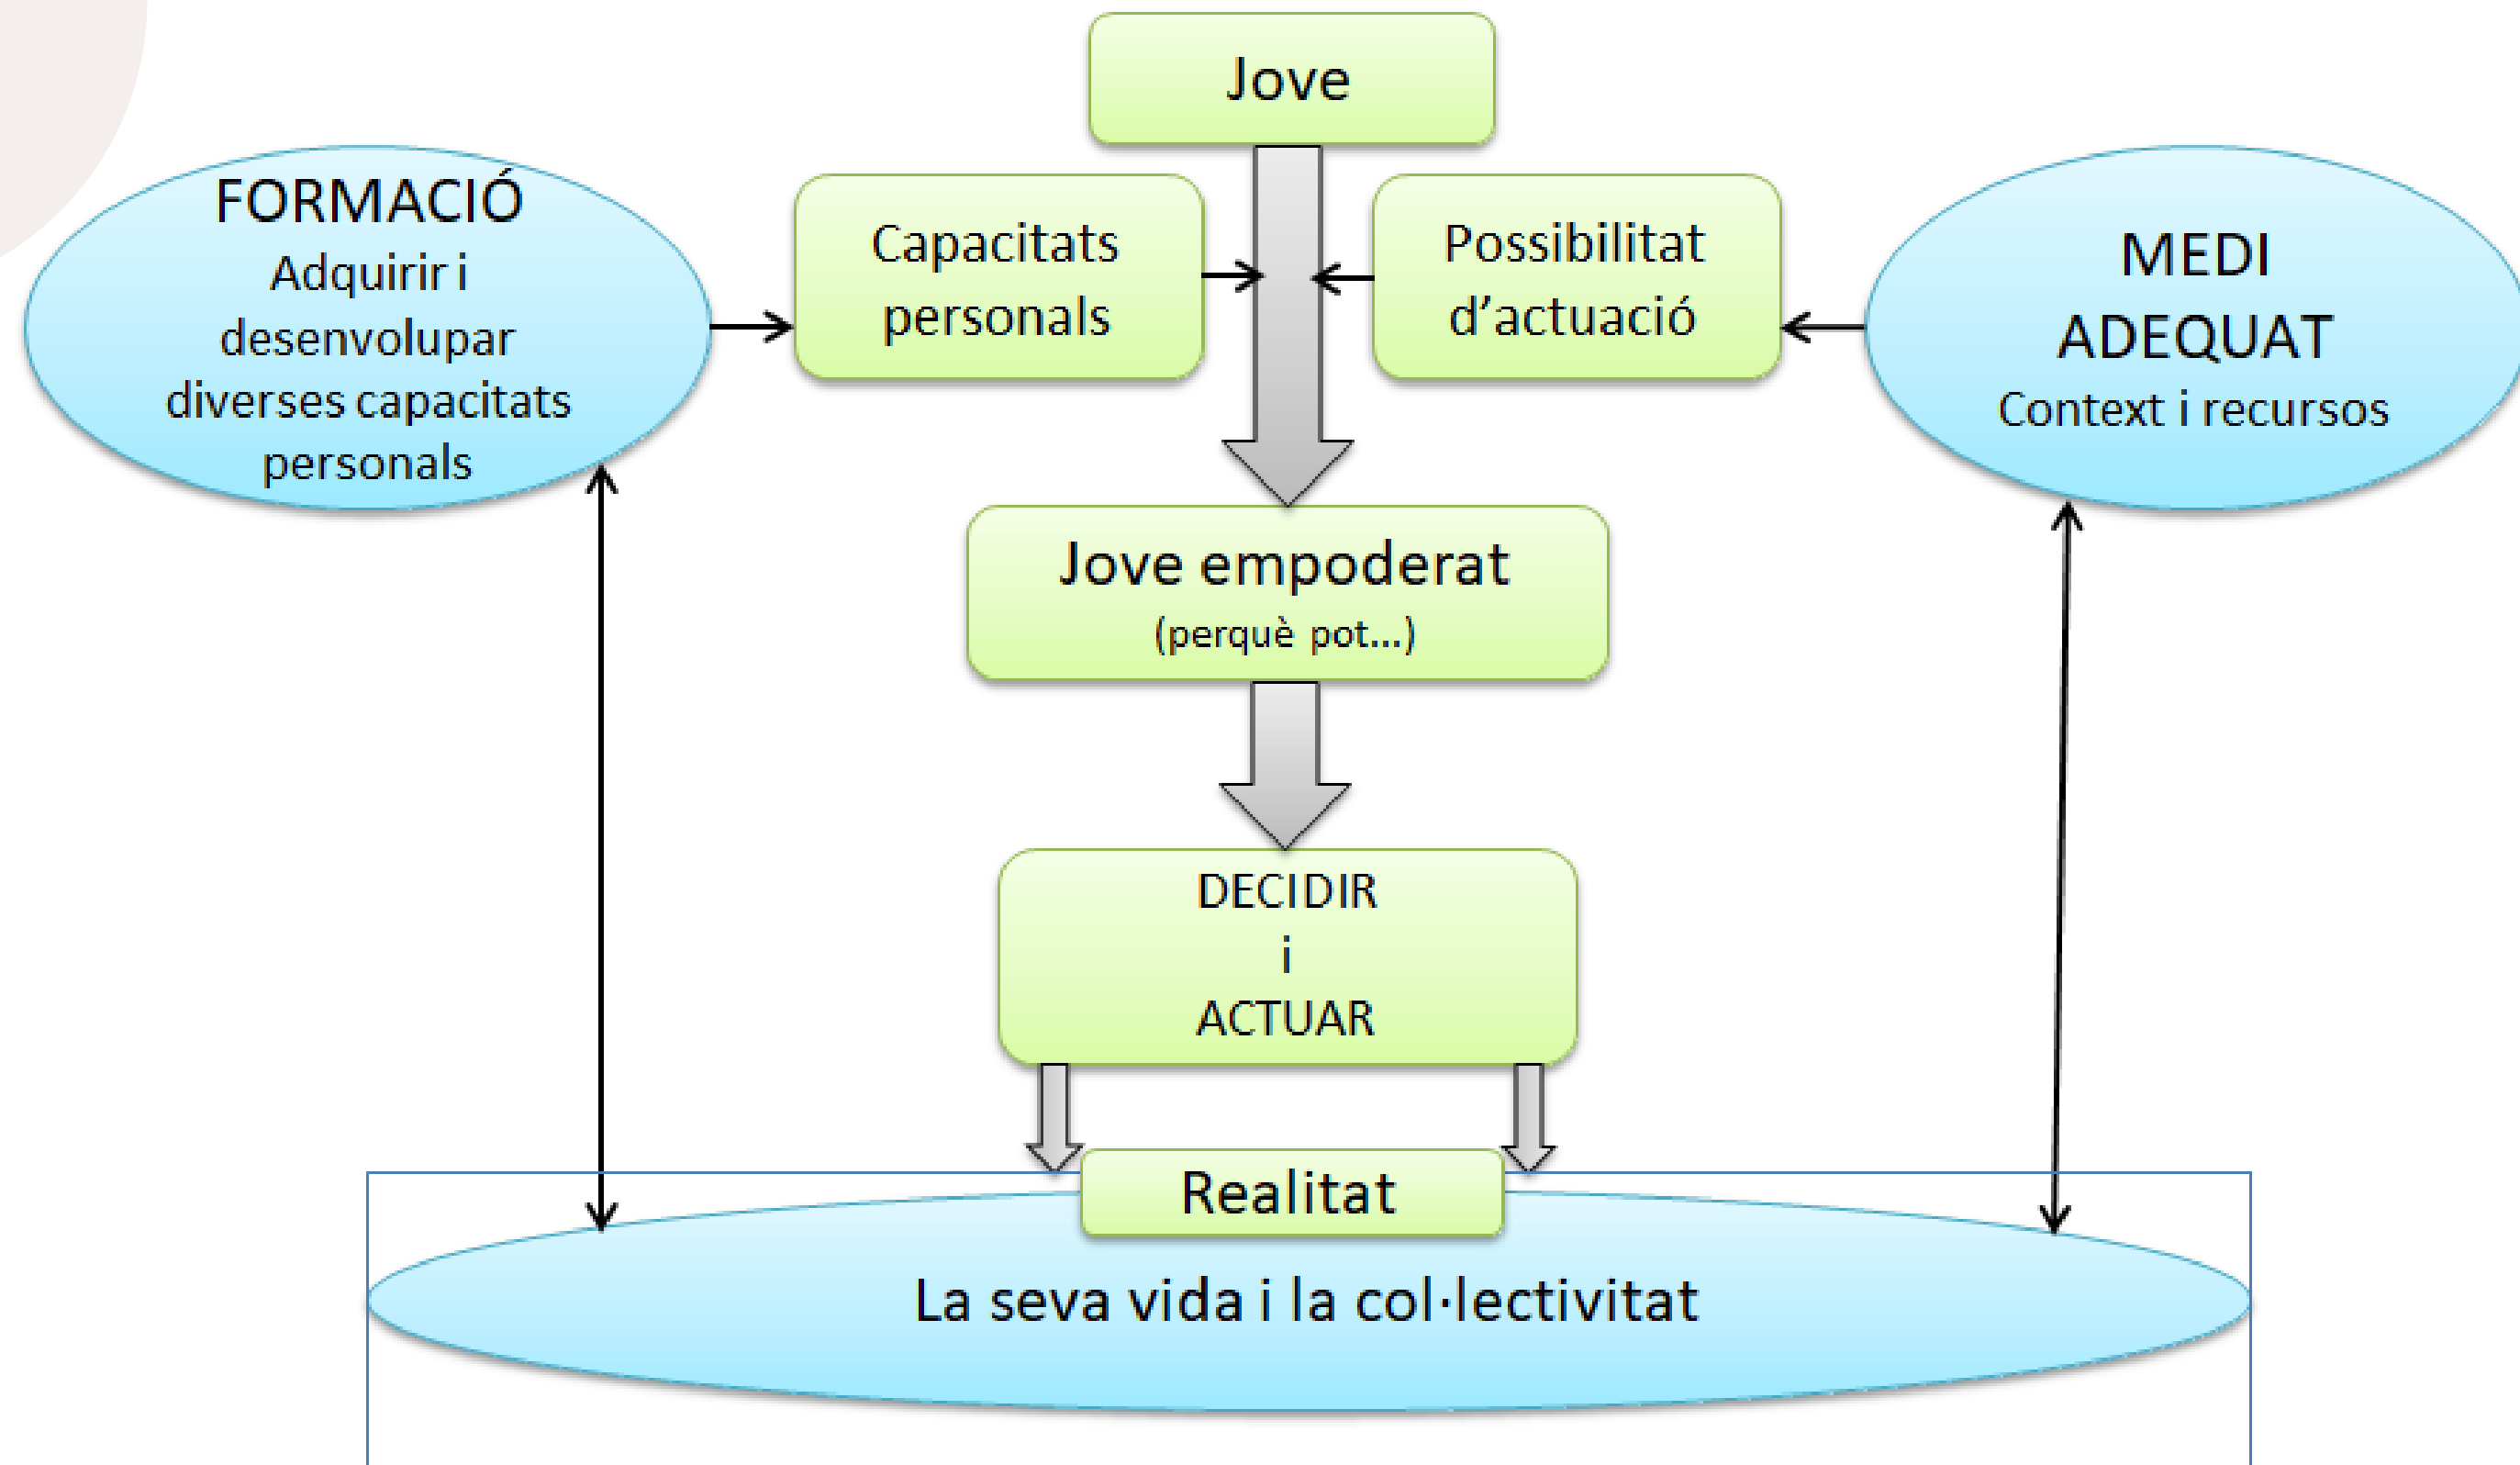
Jove

FORMACIÓ
Adquirir i desenvolupar diverses capacitats personals

Capacitats personals

Possibilitat d'actuació

MEDI ADEQUAT
Context i recursos

Jove empoderat
(perquè pot...)

DECIDIR
i
ACTUAR

Realitat

La seva vida i la col·lectivitat